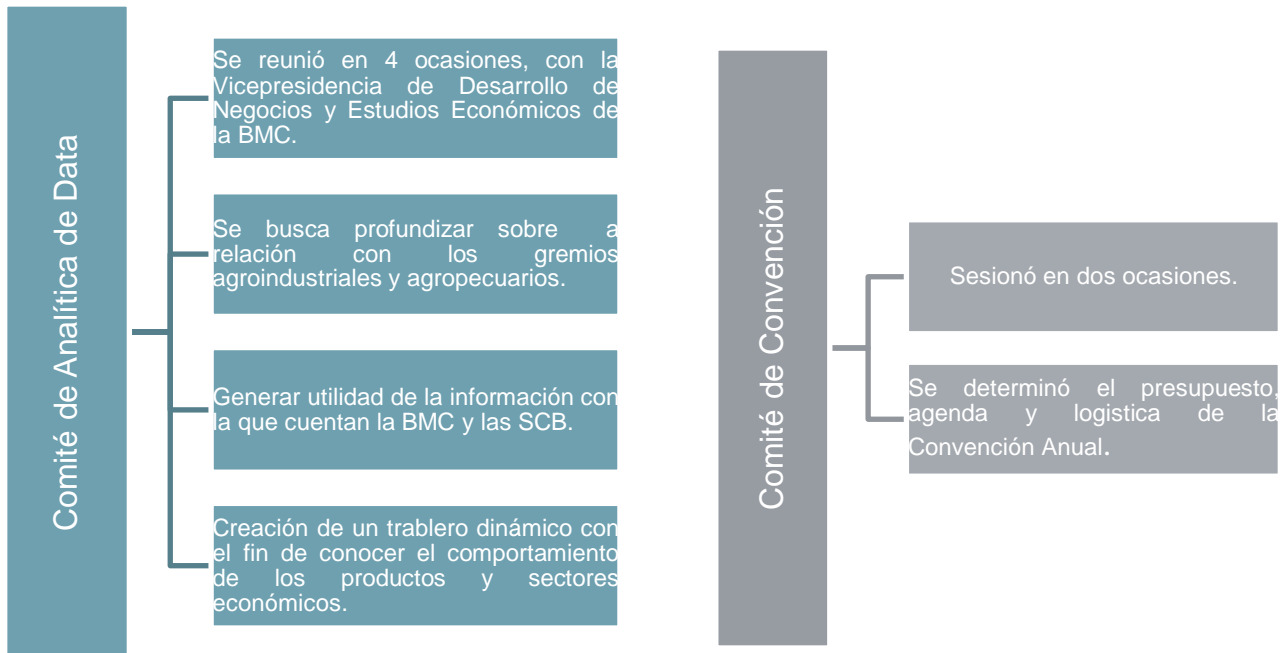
Comité de Analítica de Data

Se reunió en 4 ocasiones, con la Vicepresidencia de Desarrollo de Negocios y Estudios Económicos de la BMC.

Se busca profundizar sobre a relación con los gremios agroindustriales y agropecuarios.

Generar utilidad de la información con la que cuentan la BMC y las SCB.

Creación de un trablero dinámico con el fin de conocer el comportamiento de los productos y sectores económicos.

Comité de Convención

Sesionó en dos ocasiones.

Se determinó el presupuesto, agenda y logistica de la Convención Anual.